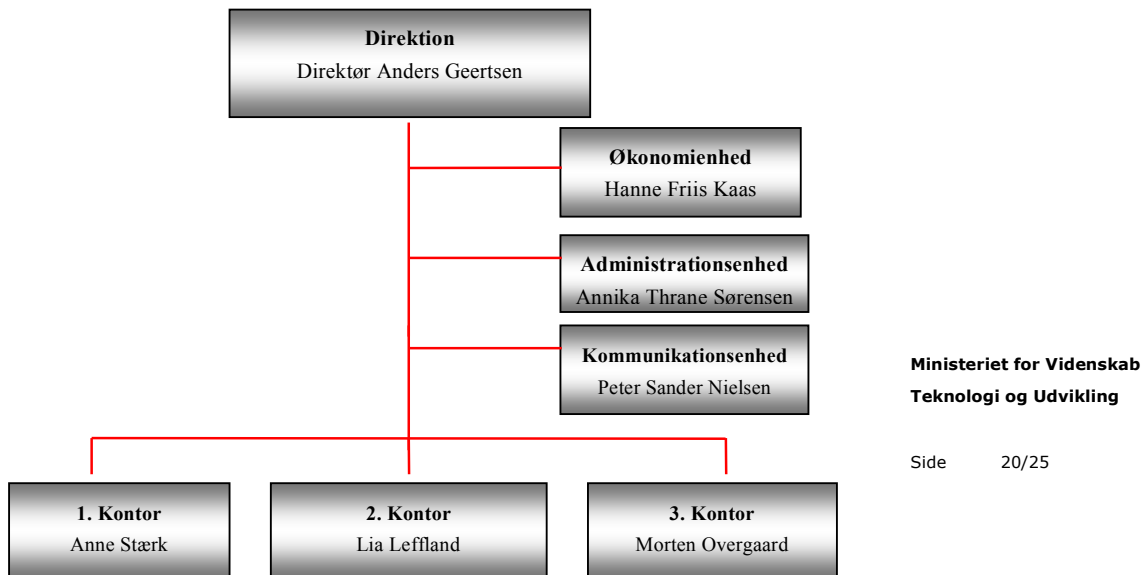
**Direktion**
Direktør Anders Geertsen

**Økonomienhed**
Hanne Friis Kaas

**Administrationsenhed**
Annika Thrane Sørensen

**Kommunikationsenhed**
Peter Sander Nielsen

**1. Kontor**
Anne Stærk

**2. Kontor**
Lia Leffland

**3. Kontor**
Morten Overgaard

**Ministeriet for Videnskab**
**Teknologi og Udvikling**

Side 20/25